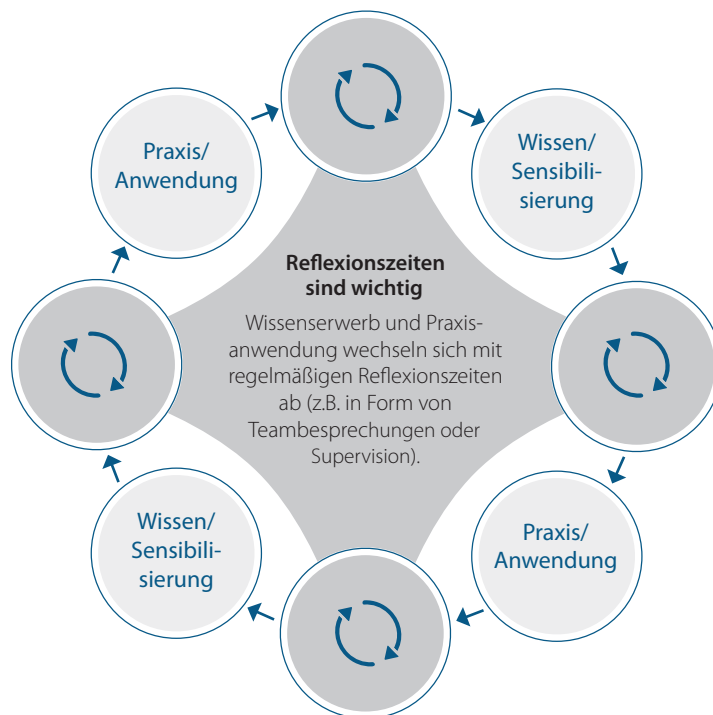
Praxis/
Anwendung

Wissen/
Sensibilisierung

Reflexionszeiten sind wichtig

Wissenserwerb und Praxisanwendung wechseln sich mit regelmäßigen Reflexionszeiten ab (z.B. in Form von Teambesprechungen oder Supervision).

Wissen/
Sensibilisierung

Praxis/
Anwendung